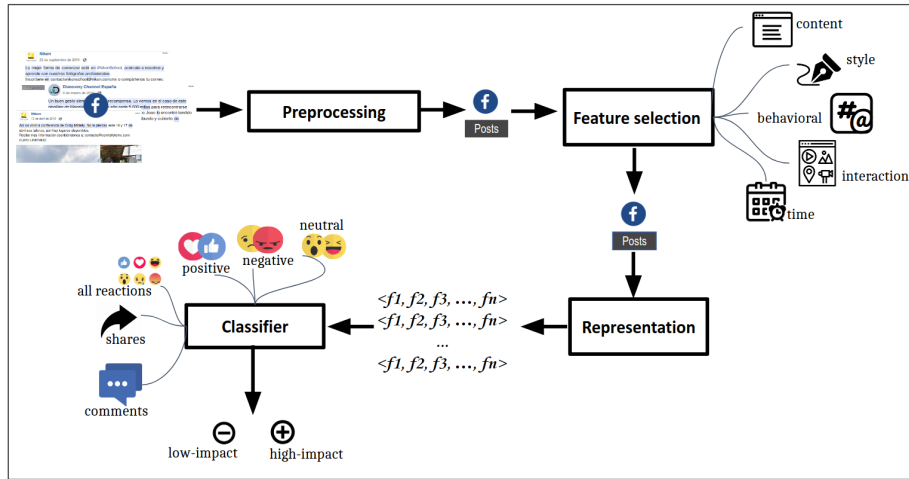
Nikon
22 de septiembre de 2019
La mejor forma de conectar está en #NikonSchool, acércate a nosotros y aprende con nuestros fotógrafos profesionales.
Inscríbete en: contactonikonschool@nikon.com.mx o compártenos tu correo.
Discovery Channel España
Un buen gesto siempre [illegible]
Nikon
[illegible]

Preprocessing

Posts

Feature selection

content

style

behavioral

interaction

time

Posts

Representation

<f1, f2, f3, ..., fn>
<f1, f2, f3, ..., fn>
...
<f1, f2, f3, ..., fn>

Classifier

positive

negative

neutral

all reactions

shares

comments

low-impact

high-impact